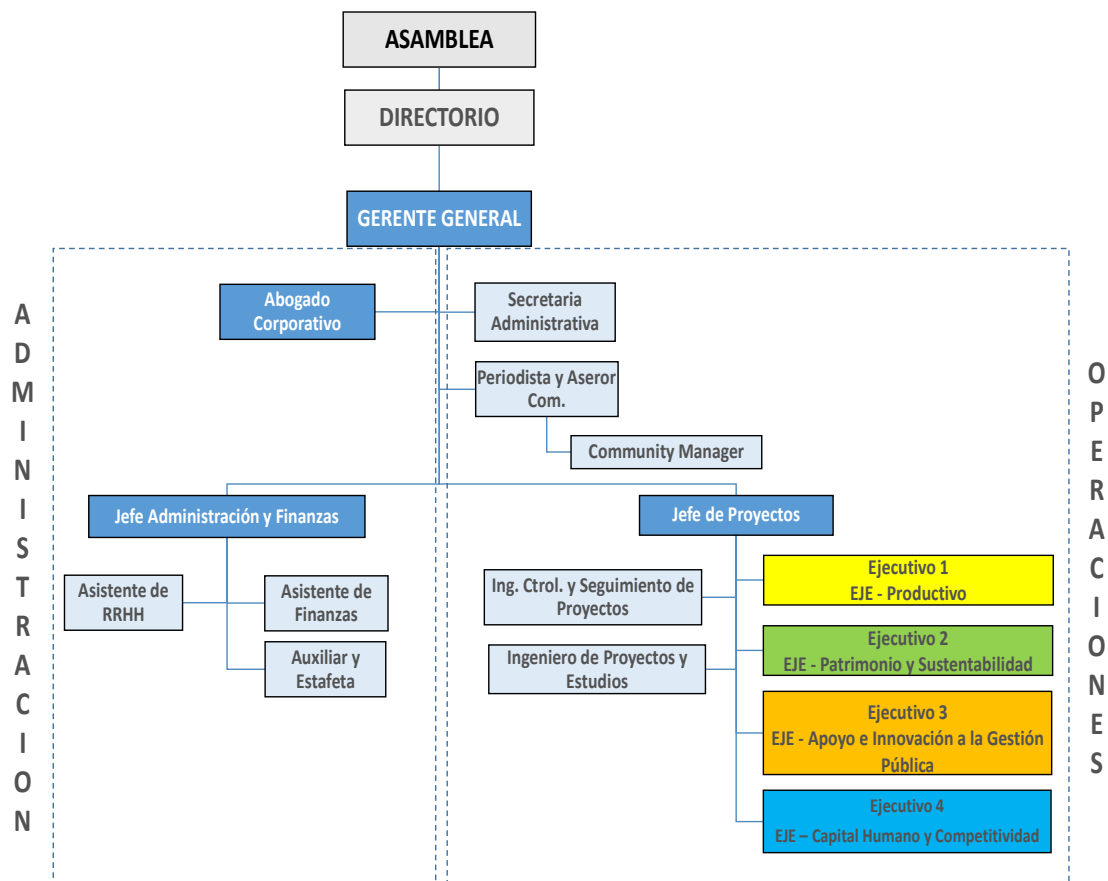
ASAMBLEA

DIRECTORIO

GERENTE GENERAL

ADMINISTRACION

Abogado Corporativo

Secretaria Administrativa

Periodista y Aseror Com.

Community Manager

OPERACIONES

Jefe Administración y Finanzas

Asistente de RRHH

Asistente de Finanzas

Auxiliar y Estafeta

Jefe de Proyectos

Ing. Ctrol. y Seguimiento de Proyectos

Ingeniero de Proyectos y Estudios

Ejecutivo 1
EJE - Productivo

Ejecutivo 2
EJE - Patrimonio y Sustentabilidad

Ejecutivo 3
EJE - Apoyo e Innovación a la Gestión Pública

Ejecutivo 4
EJE – Capital Humano y Competitividad